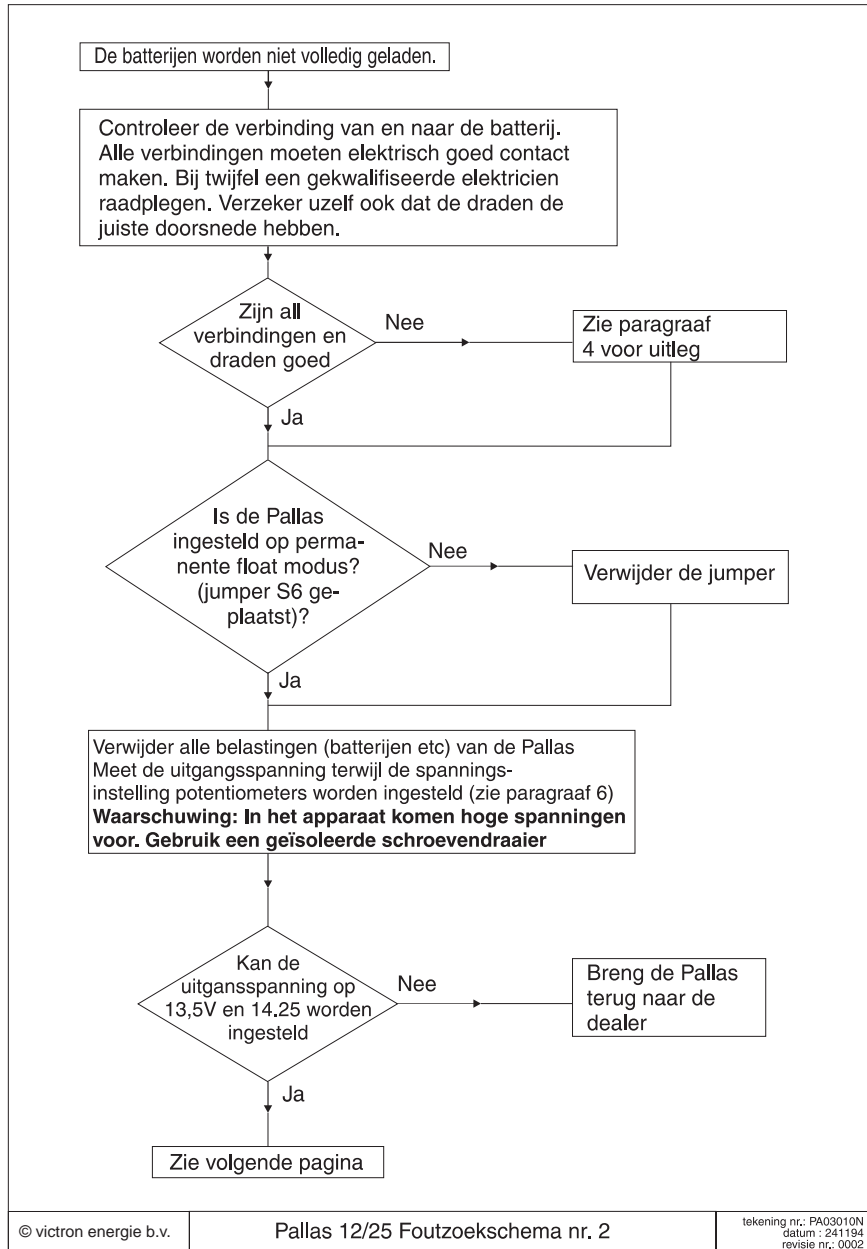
De batterijen worden niet volledig geladen.

Controleer de verbinding van en naar de batterij. Alle verbindingen moeten elektrisch goed contact maken. Bij twijfel een gekwalifiseerde elektricien raadplegen. Verzeker uzelf ook dat de draden de juiste doorsnede hebben.

Zijn all verbindingen en draden goed

Nee

Zie paragraaf 4 voor uitleg

Ja

Is de Pallas ingesteld op permanente float modus? (jumper S6 geplaatst)?

Nee

Verwijder de jumper

Ja

Verwijder alle belastingen (batterijen etc) van de Pallas
Meet de uitgangsspanning terwijl de spanningsinstelling potentiometers worden ingesteld (zie paragraaf 6)
**Waarschuwing: In het apparaat komen hoge spanningen voor. Gebruik een geïsoleerde schroevendraaier**

Kan de uitgansspanning op 13,5V en 14.25 worden ingesteld

Nee

Breng de Pallas terug naar de dealer

Ja

Zie volgende pagina

© victron energie b.v.

Pallas 12/25 Foutzoekschema nr. 2

tekening nr,: PA03010N
datum : 241194
revisie nr,: 0002